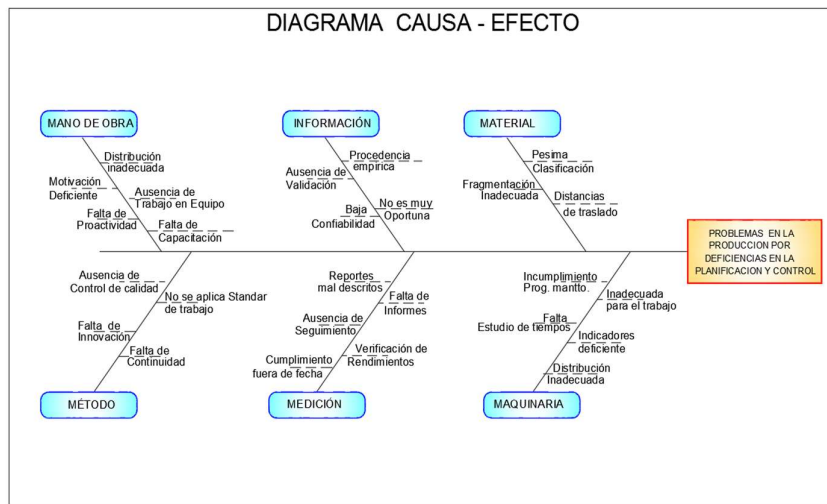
DIAGRAMA CAUSA - EFECTO

MANO DE OBRA

Distribución inadecuada

Motivación Deficiente

Ausencia de Trabajo en Equipo

Falta de Proactvidad

Falta de Capacitación

INFORMACIÓN

Procedencia empírica

Ausencia de Validación

No es muy Oportuna

Baja Confiabilidad

MATERIAL

Pesima Clasificación

Fragmentación Inadecuada

Distancias de traslado

PROBLEMAS EN LA PRODUCCION POR DEFICIENCIAS EN LA PLANIFICACION Y CONTROL

Ausencia de Control de calidad

No se aplica Standar de trabajo

Falta de Innovación

Falta de Continuidad

MÉTODO

Reportes mal descritos

Falta de Informes

Ausencia de Seguimiento

Verificación de Rendimientos

Cumplimiento fuera de fecha

MEDICIÓN

Incumplimiento Prog. mantto.

Inadecuada para el trabajo

Falta Estudio de tiempos

Indicadores deficiente

Distribución Inadecuada

MAQUINARIA